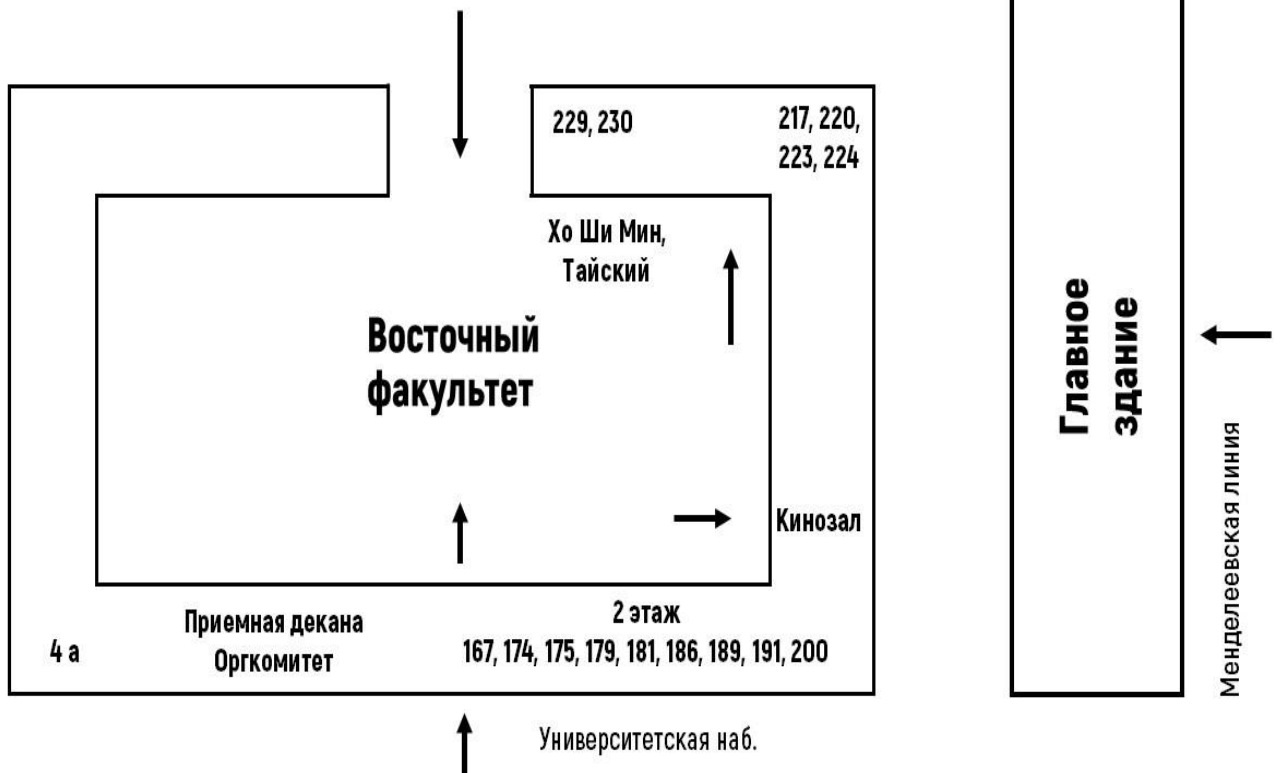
229, 230

217, 220, 223, 224

Хо Ши Мин, Тайский

Восточный факультет

Главное здание

Менделеевская линия

Кинозал

2 этаж
167, 174, 175, 179, 181, 186, 189, 191, 200

4 а

Приемная декана
Оргкомитет

Университетская наб.